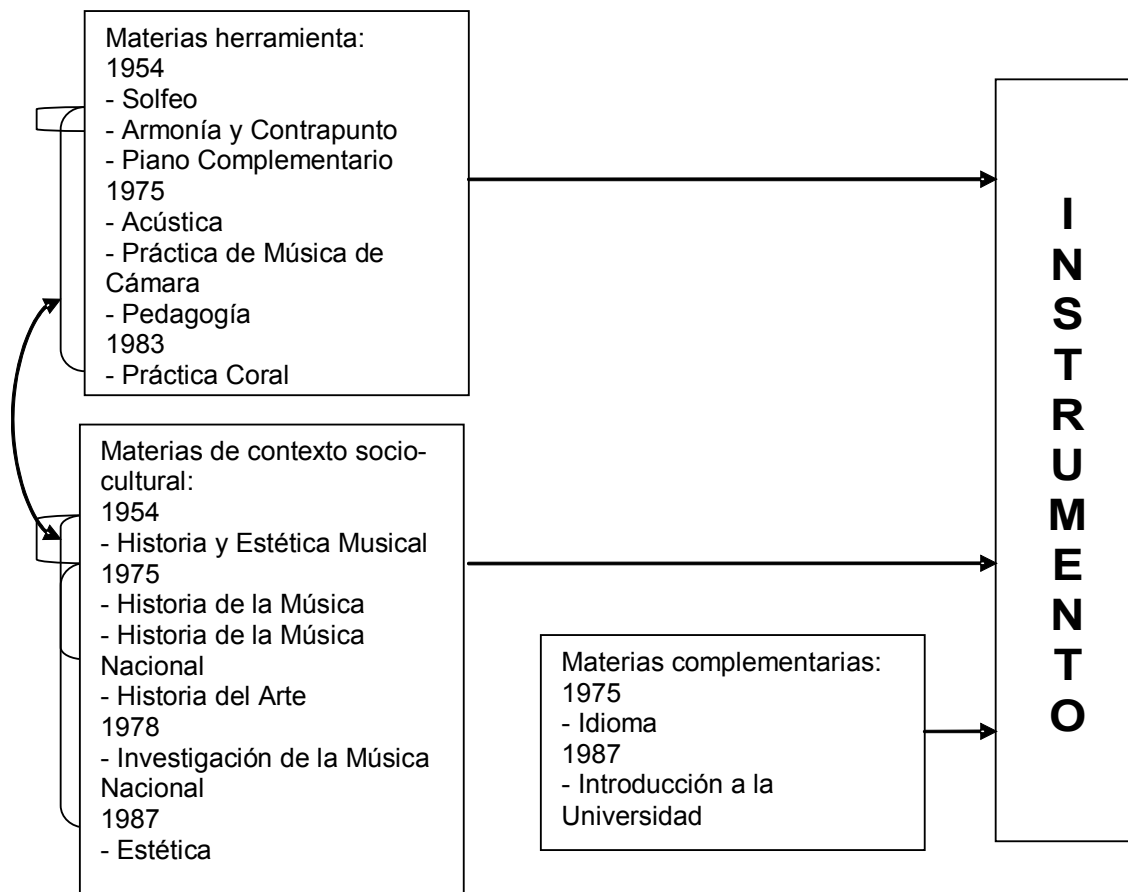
Materias herramienta:
1954
- Solfeo
- Armonía y Contrapunto
- Piano Complementario
1975
- Acústica
- Práctica de Música de Cámara
- Pedagogía
1983
- Práctica Coral

Materias de contexto sociocultural:
1954
- Historia y Estética Musical
1975
- Historia de la Música
- Historia de la Música Nacional
- Historia del Arte
1978
- Investigación de la Música Nacional
1987
- Estética

Materias complementarias:
1975
- Idioma
1987
- Introducción a la Universidad

I
N
S
T
R
U
M
E
N
T
O